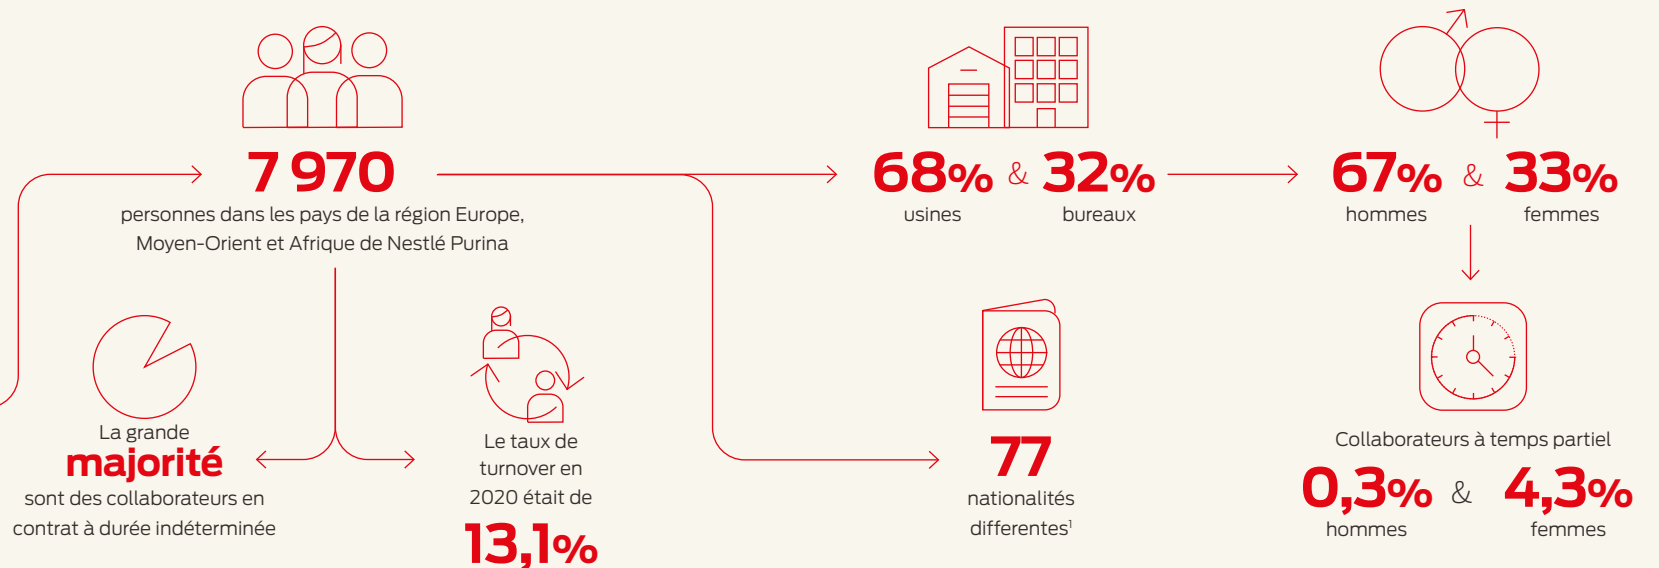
7 970
personnes dans les pays de la région Europe, Moyen-Orient et Afrique de Nestlé Purina

68% & 32%
usines bureaux

67% & 33%
hommes femmes

La grande majorité sont des collaborateurs en contrat à durée indéterminée

Le taux de turnover en 2020 était de 13,1%

77
nationalités differentes$^1$

Collaborateurs à temps partiel
0,3% & 4,3%
hommes femmes